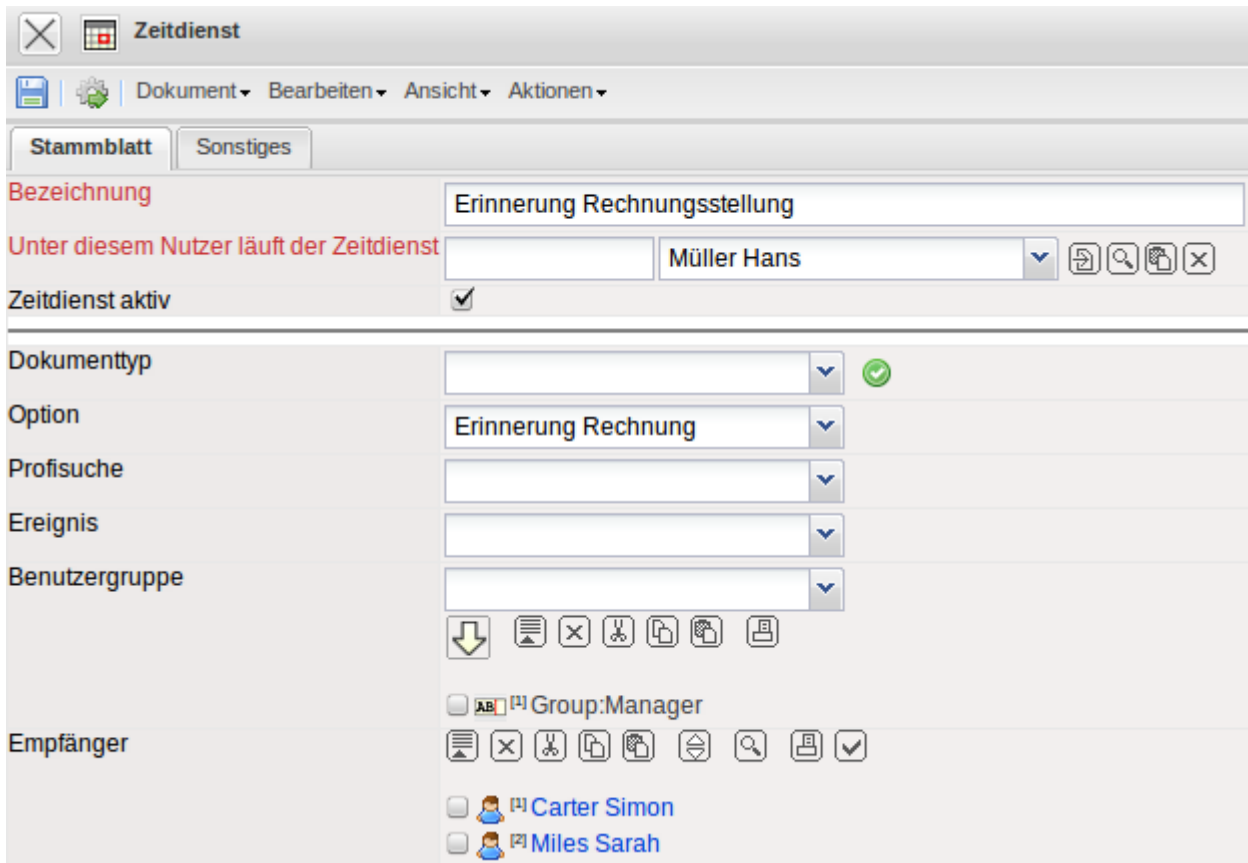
Zeitdienst

Dokument Bearbeiten Ansicht Aktionen

Stammblatt Sonstiges

Bezeichnung Erinnerung Rechnungsstellung

Unter diesem Nutzer läuft der Zeitdienst Müller Hans

Zeitdienst aktiv

Dokumenttyp

Option Erinnerung Rechnung

Profisuche

Ereignis

Benutzergruppe

[1] Group:Manager

Empfänger

[1] Carter Simon

[2] Miles Sarah